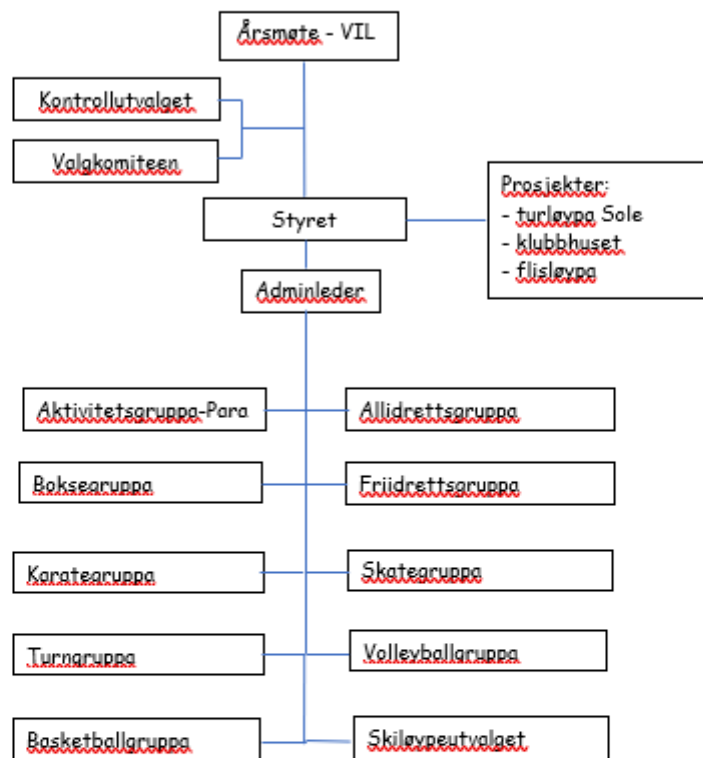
Årsmøte - VIL

Kontrollutvalget

Valgkomiteen

Styret

Prosjekter:
- turløypa Sole
- klubbhuset
- flisløypa

Adminleder

Aktivitetsgruppa-Para

Allidrettsgruppa

Boksegruppa

Friidrettsgruppa

Karategruppa

Skategruppa

Turngruppa

Volleyballgruppa

Basketballgruppa

Skiløypeutvalget